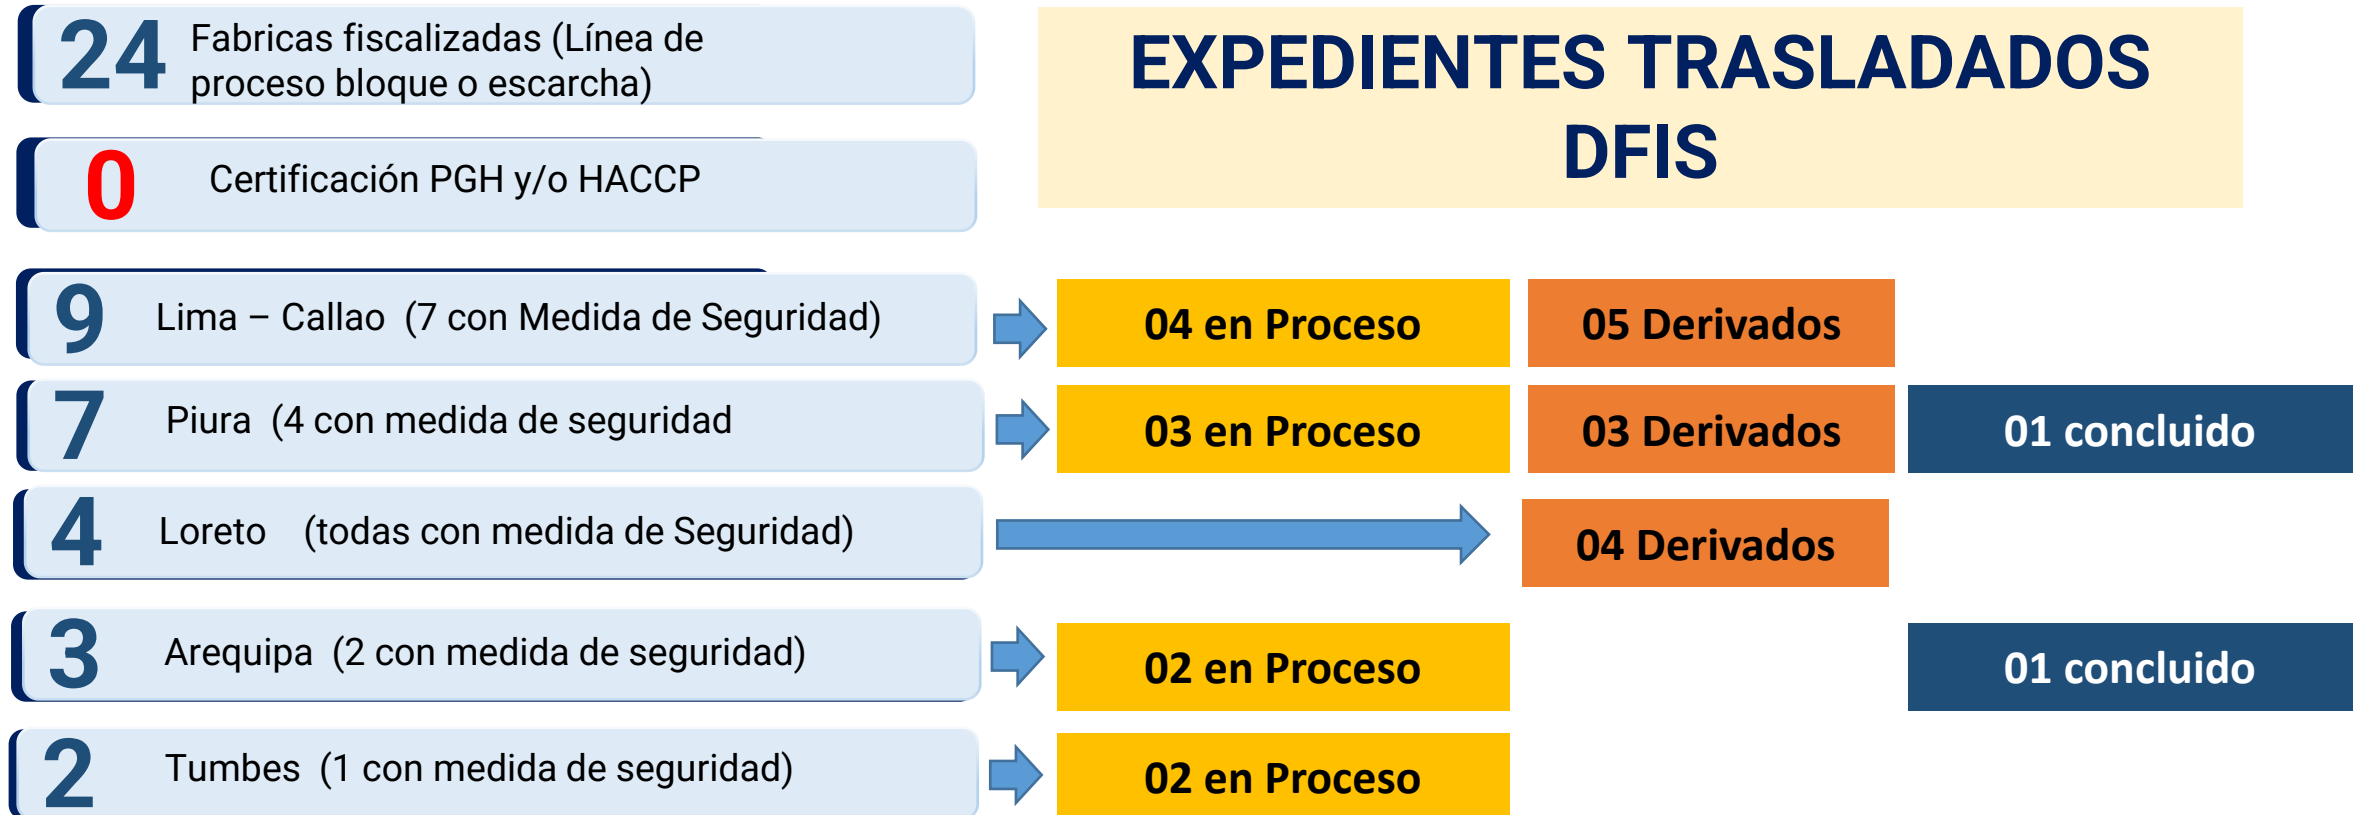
24 Fabricas fiscalizadas (Línea de proceso bloque o escarcha)

EXPEDIENTES TRASLADADOS DFIS

0 Certificación PGH y/o HACCP

9 Lima – Callao (7 con Medida de Seguridad)

04 en Proceso

05 Derivados

7 Piura (4 con medida de seguridad

03 en Proceso

03 Derivados

01 concluido

4 Loreto (todas con medida de Seguridad)

04 Derivados

3 Arequipa (2 con medida de seguridad)

02 en Proceso

01 concluido

2 Tumbes (1 con medida de seguridad)

02 en Proceso